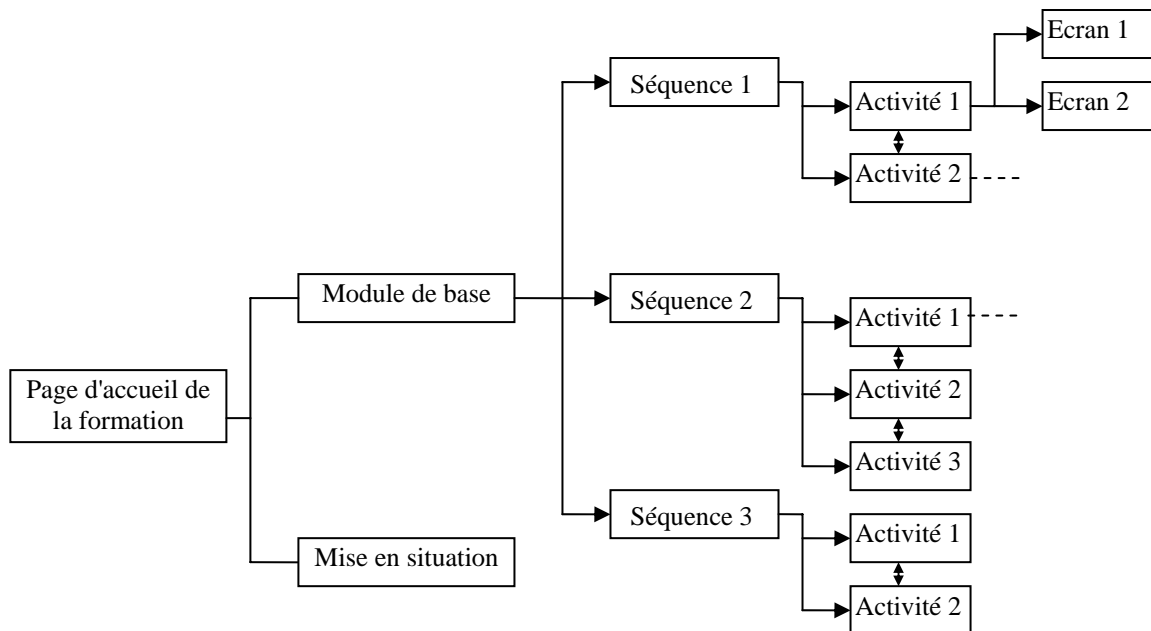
Page d'accueil de la formation

Module de base

Mise en situation

Séquence 1

Séquence 2

Séquence 3

Activité 1

Activité 2

Ecran 1

Ecran 2

Activité 1

Activité 2

Activité 3

Activité 1

Activité 2